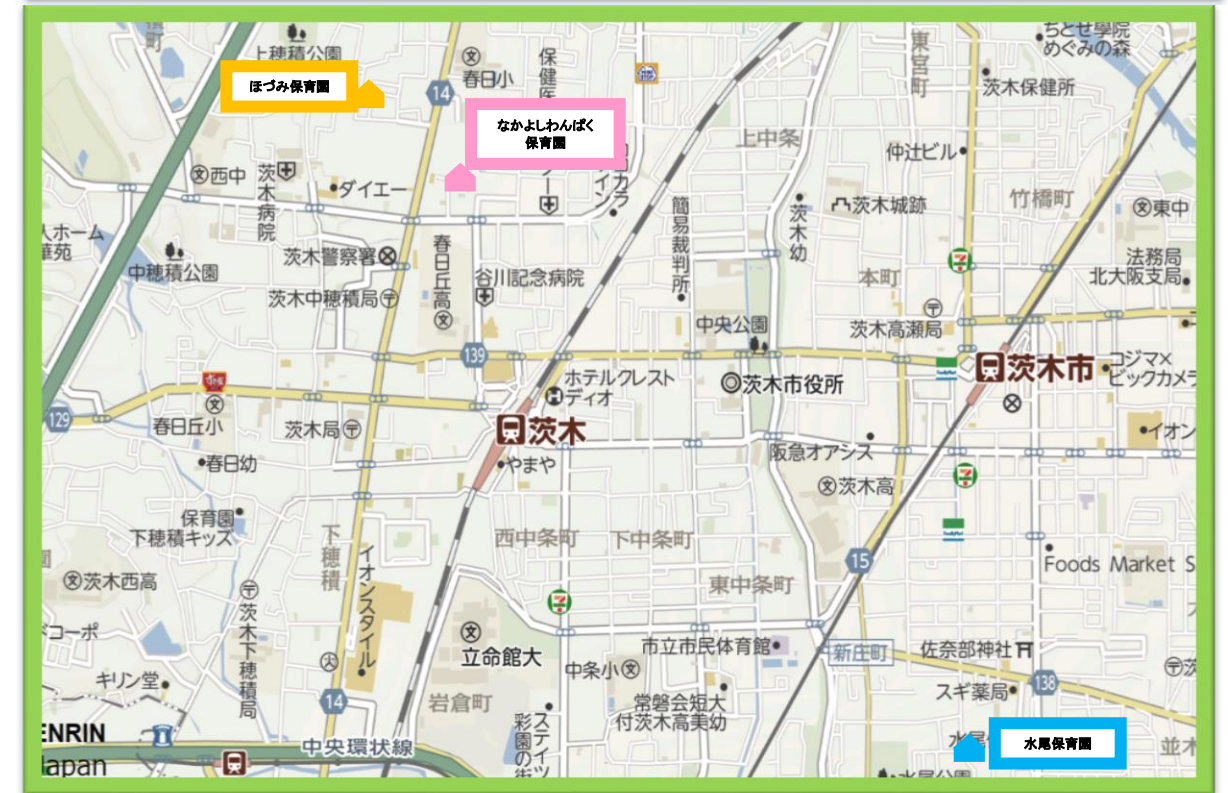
ほづみ保育園
なかよしわんぱく保育園
水尾保育園

上穂積公園
春日小
保健所
ちとせ學院
めぐみの森
東宮町
茨木保健所
上中条
仲辻ビル
竹橋町
茨木城跡
東中
西中
茨木病院
ダイエー
簡易裁判所
茨木幼
法務局
北大阪支局
中穂積公園
茨木警察署
春日丘高
谷川記念病院
本町
茨木中穂積局
茨木高瀬局
中央公園
139
茨木市
コジマ×ビックカメラ
ホテルクレストディオ
茨木市役所
129
春日丘小
茨木局
茨木
イオン
春日幼
やまや
阪急オアシス
茨木高
保育園
下穂積キッズ
西中条町
下中条町
下穂積
イオンスタイル
東中条町
15
Foods Market S
茨木西高
茨木下穂積局
立命館大
市立市民体育館
新庄町
佐奈部神社
中条小
138
常磐会短大付茨木高美幼
スギ薬局
キリン堂
14
岩倉町
ENRIN
Japan
中央環状線
14